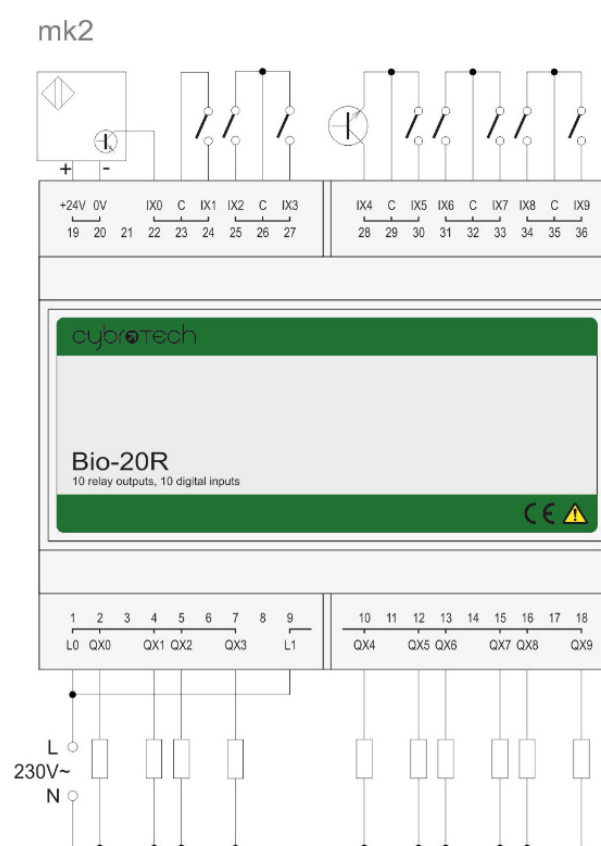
mk2

+ -

+24V 0V IX0 C IX1 IX2 C IX3
19 20 21 22 23 24 25 26 27

IX4 C IX5 IX6 C IX7 IX8 C IX9
28 29 30 31 32 33 34 35 36

cybrotech

Bio-20R
10 relay outputs, 10 digital inputs

CE

1 2 3 4 5 6 7 8 9
L0 QX0 QX1 QX2 QX3 L1

10 11 12 13 14 15 16 17 18
QX4 QX5 QX6 QX7 QX8 QX9

L
230V~
N